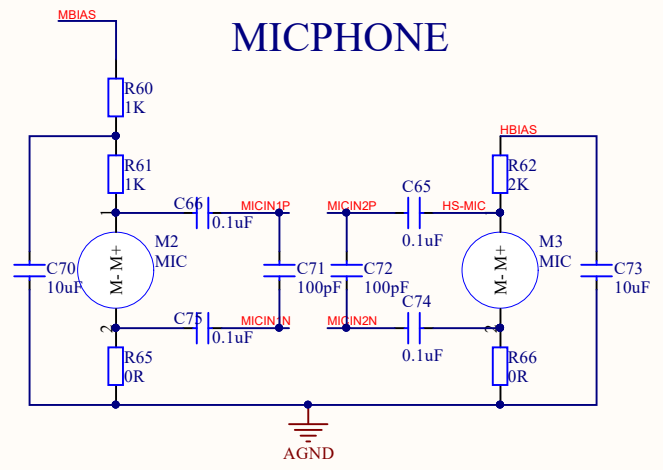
MBIAS

MICPHONE

R60
1K

HBIAS

R61
1K

R62
2K

C66
0.1uF

MICIN1P

MICIN2P

C65

HS-MIC

0.1uF

1

M2
MIC

M- M+

C70
10uF

C71
100pF

C72
100pF

M3
MIC

M- M+

C73
10uF

C74

2

C75
0.1uF

MICIN1N

MICIN2N

0.1uF

2

R65
0R

R66
0R

AGND